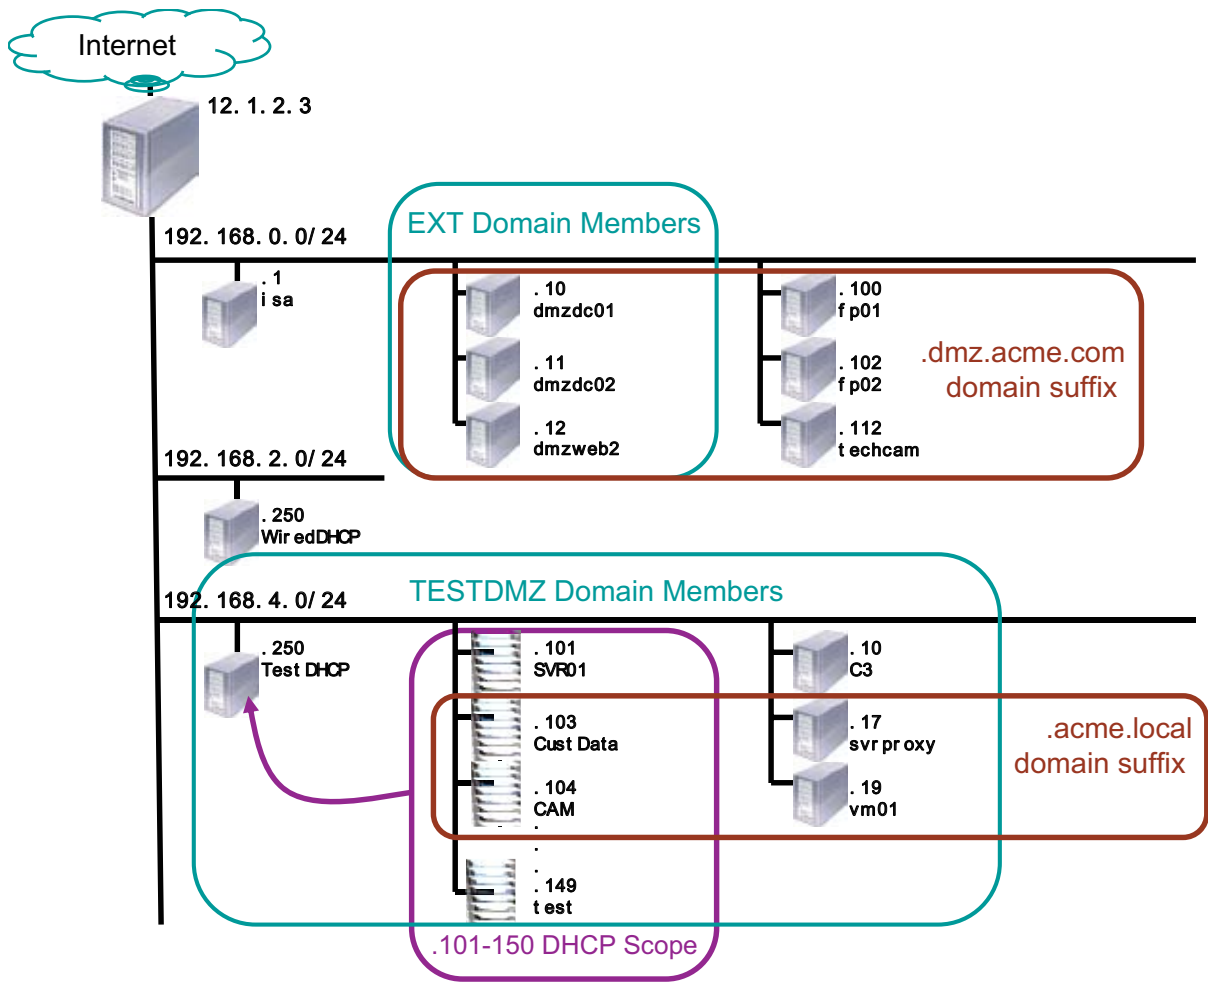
Internet

12. 1. 2. 3

192. 168. 0. 0/ 24

EXT Domain Members

. 1
i sa

. 10
dmzdc01

. 11
dmzdc02

. 12
dmzweb2

. 100
f p01

. 102
f p02

. 112
t echcam

.dmz.acme.com
domain suffix

192. 168. 2. 0/ 24

. 250
Wir edDHCP

TESTDMZ Domain Members

192. 168. 4. 0/ 24

. 250
Test DHCP

. 101
SVR01

. 103
Cust Data

. 104
CAM

.
.
. 149
t est

. 10
C3

. 17
svr pr oxy

. 19
vm01

.acme.local
domain suffix

.101-150 DHCP Scope